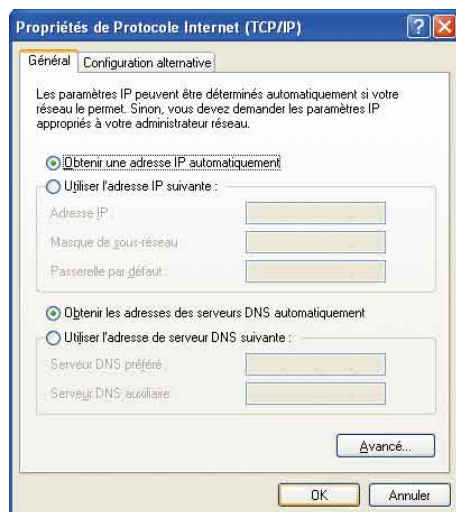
Propriétés de Protocole Internet (TCP/IP)

Général | Configuration alternative

Les paramètres IP peuvent être déterminés automatiquement si votre réseau le permet. Sinon, vous devez demander les paramètres IP appropriés à votre administrateur réseau.

Obtenir une adresse IP automatiquement

Utiliser l'adresse IP suivante :

Adresse IP :

Masque de sous-réseau :

Passerelle par défaut :

Obtenir les adresses des serveurs DNS automatiquement

Utiliser l'adresse de serveur DNS suivante :

Serveur DNS préféré :

Serveur DNS auxiliaire :

Avancé...

OK

Annuler